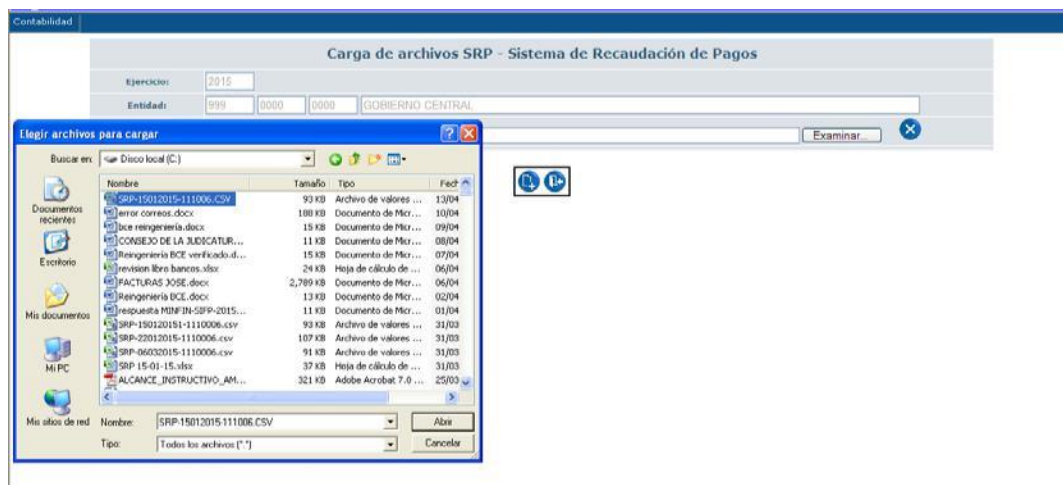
Contabilidad

Carga de archivos SRP - Sistema de Recaudación de Pagos

Ejercicio: 2015

Entidad: 999 0000 0000 GOBIERNO CENTRAL

Examinar...

Elegir archivos para cargar

Buscar en: Disco local (C:)

Documentos recientes
Escritorio
Mis documentos
Mi PC
Mis sitios de red

| Nombre | Tamaño | Tipo | Fech |
|---|---|---|---|
| SRP-15012015-111006.CSV | 93 KB | Archivo de valores ... | 13/04 |
| error correos.docx | 188 KB | Documento de Micr... | 10/04 |
| bce reingenieria.docx | 15 KB | Documento de Micr... | 09/04 |
| CONSEJO DE LA JUDICATUR... | 11 KB | Documento de Micr... | 08/04 |
| Reingenieria BCE verificado.d... | 15 KB | Documento de Micr... | 07/04 |
| revision libro bancos.xlsx | 24 KB | Hoja de cálculo de ... | 06/04 |
| FACTURAS JOSE.docx | 2,789 KB | Documento de Micr... | 06/04 |
| Reingenieria BCE.docx | 13 KB | Documento de Micr... | 02/04 |
| respuesta MINFIN-SIFP-2015... | 11 KB | Documento de Micr... | 01/04 |
| SRP-150120151-1110006.csv | 93 KB | Archivo de valores ... | 31/03 |
| SRP-22012015-1110006.csv | 107 KB | Archivo de valores ... | 31/03 |
| SRP-06032015-1110006.csv | 91 KB | Archivo de valores ... | 31/03 |
| SRP 15-01-15.xlsx | 37 KB | Hoja de cálculo de ... | 31/03 |
| ALCANCE_INSTRUCTIVO_AM... | 321 KB | Adobe Acrobat 7.0 ... | 25/03 |

Nombre: SRP-15012015-111006.CSV
Abrir

Tipo: Todos los archivos (*.*)
Cancelar